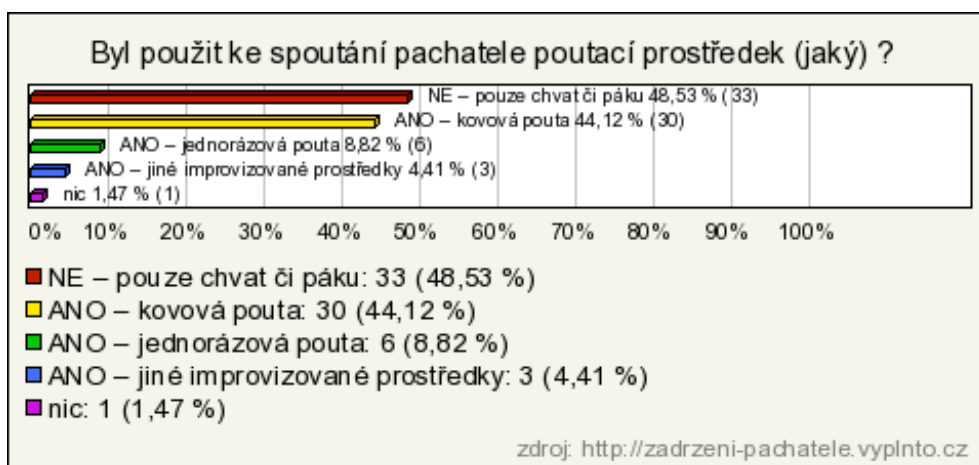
Byl použit ke spoutání pachatele poutací prostředek (jaký) ?

NE – pouze chvat či páku 48,53 % (33)
ANO – kovová pouta 44,12 % (30)
ANO – jednorázová pouta 8,82 % (6)
ANO – jiné improvizované prostředky 4,41 % (3)
nic 1,47 % (1)

0% 10% 20% 30% 40% 50% 60% 70% 80% 90% 100%

NE – pouze chvat či páku: 33 (48,53 %)
ANO – kovová pouta: 30 (44,12 %)
ANO – jednorázová pouta: 6 (8,82 %)
ANO – jiné improvizované prostředky: 3 (4,41 %)
nic: 1 (1,47 %)

zdroj: http://zadrzeni-pachatele.vyplnto.cz